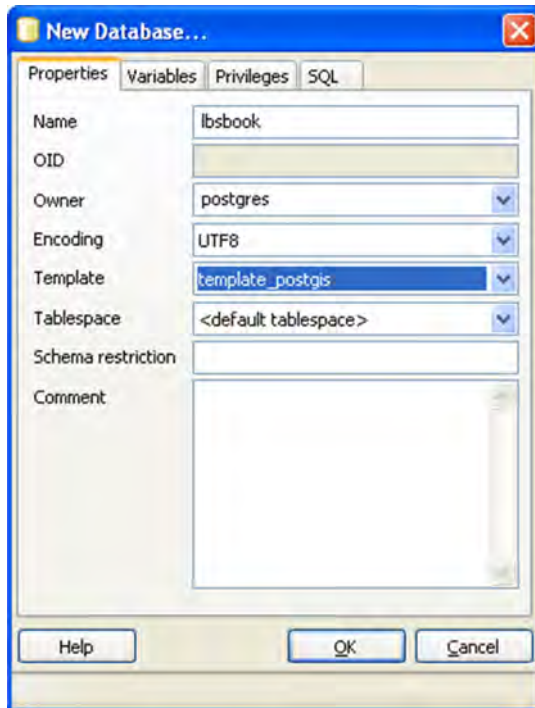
New Database...

Properties | Variables | Privileges | SQL

Name lbsbook
OID
Owner postgres
Encoding UTF8
Template template_postgis
Tablespace <default tablespace>
Schema restriction
Comment

Help | OK | Cancel